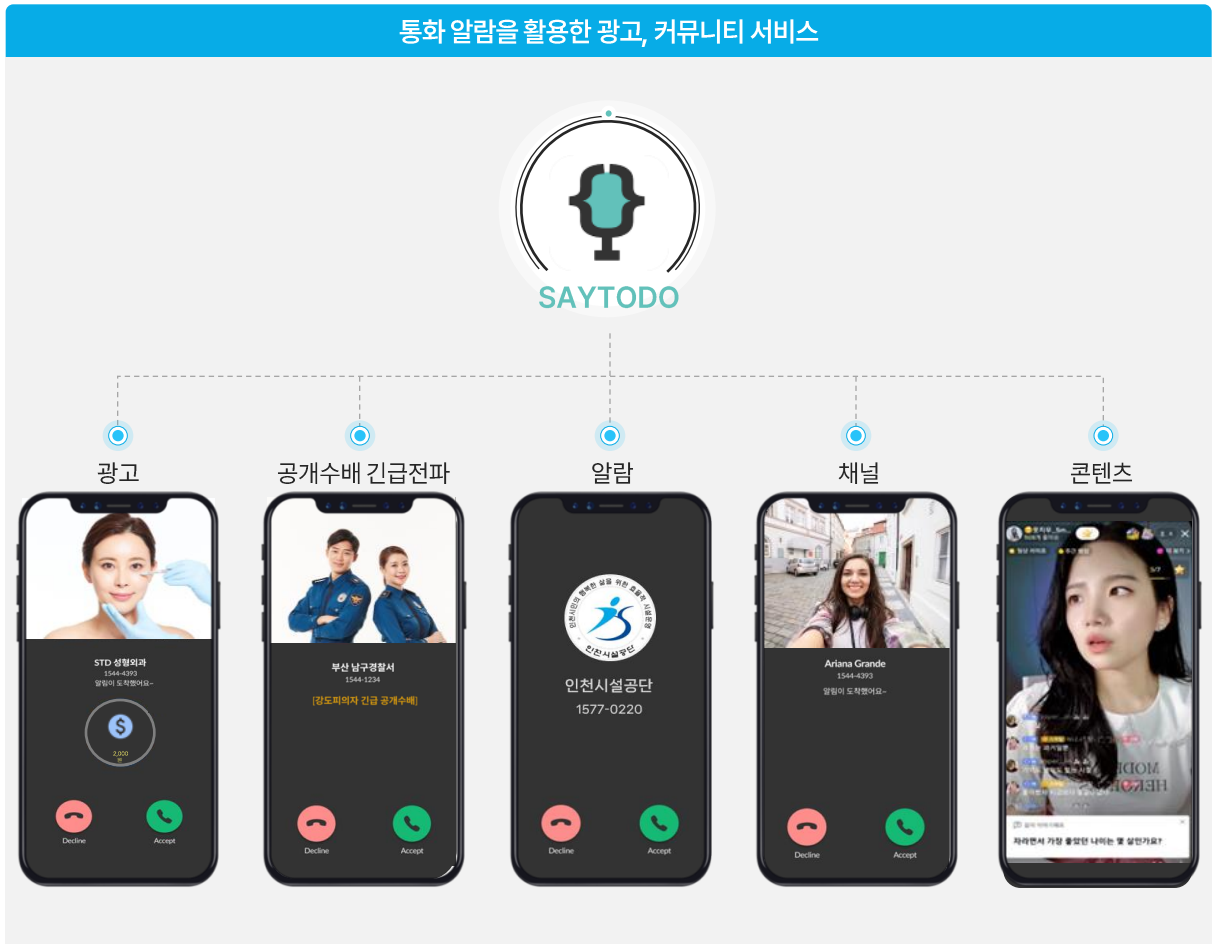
통화 알람을 활용한 광고, 커뮤니티 서비스

SAYTODO

광고

STD 성형외과
1544-4393
알림이 도착했어요~

2,000
원

Decline
Accept

공개수배 긴급전파

부산 남구경찰서
1544-1234
[강도피의자 긴급 공개수배]

Decline
Accept

알람

인천시민의 행복한 삶을 위한 효율적 시설운영
인천시설공단

인천시설공단
1577-0220

Decline
Accept

채널

Ariana Grande
1544-4393
알림이 도착했어요~

Decline
Accept

콘텐츠

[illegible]

자라면서 가장 좋았던 나이는 몇 살인가요?